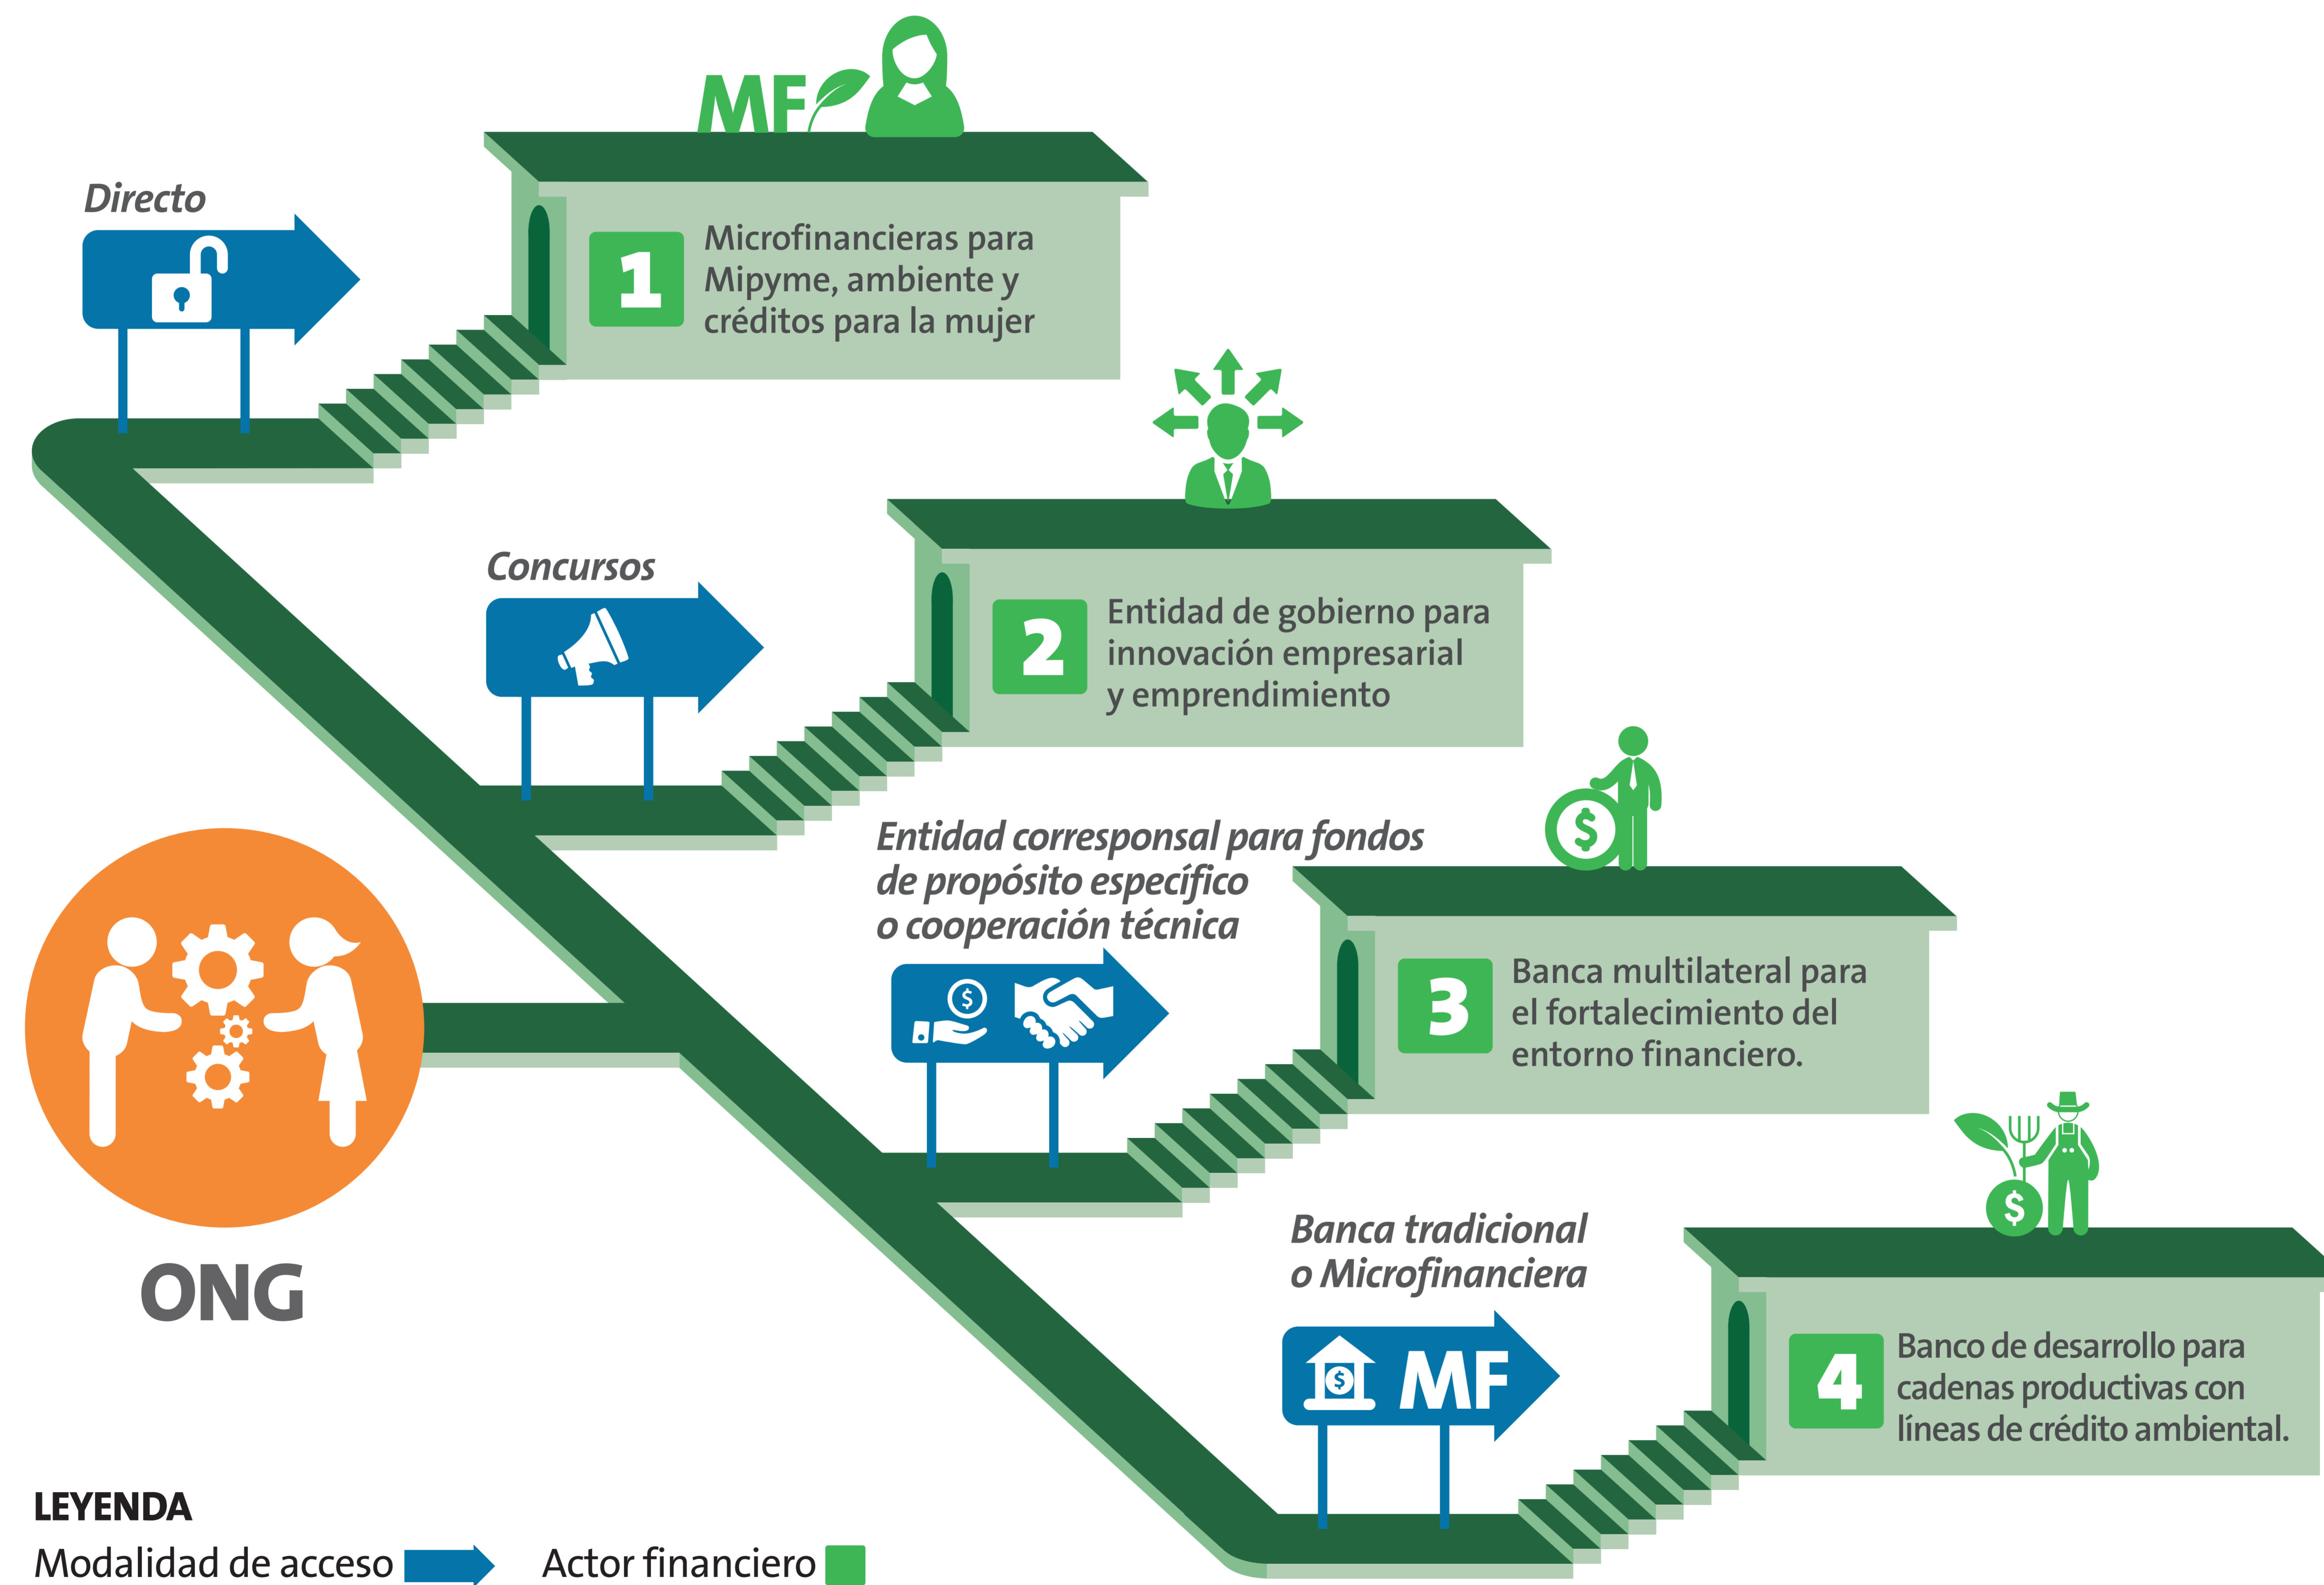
MF

Directo

1 Microfinancieras para Mipyme, ambiente y créditos para la mujer

Concursos

2 Entidad de gobierno para innovación empresarial y emprendimiento

Entidad corresponsal para fondos de propósito específico o cooperación técnica

$

3 Banca multilateral para el fortalecimiento del entorno financiero.

Banca tradicional o Microfinanciera

MF

4 Banco de desarrollo para cadenas productivas con líneas de crédito ambiental.

ONG

LEYENDA
Modalidad de acceso Actor financiero